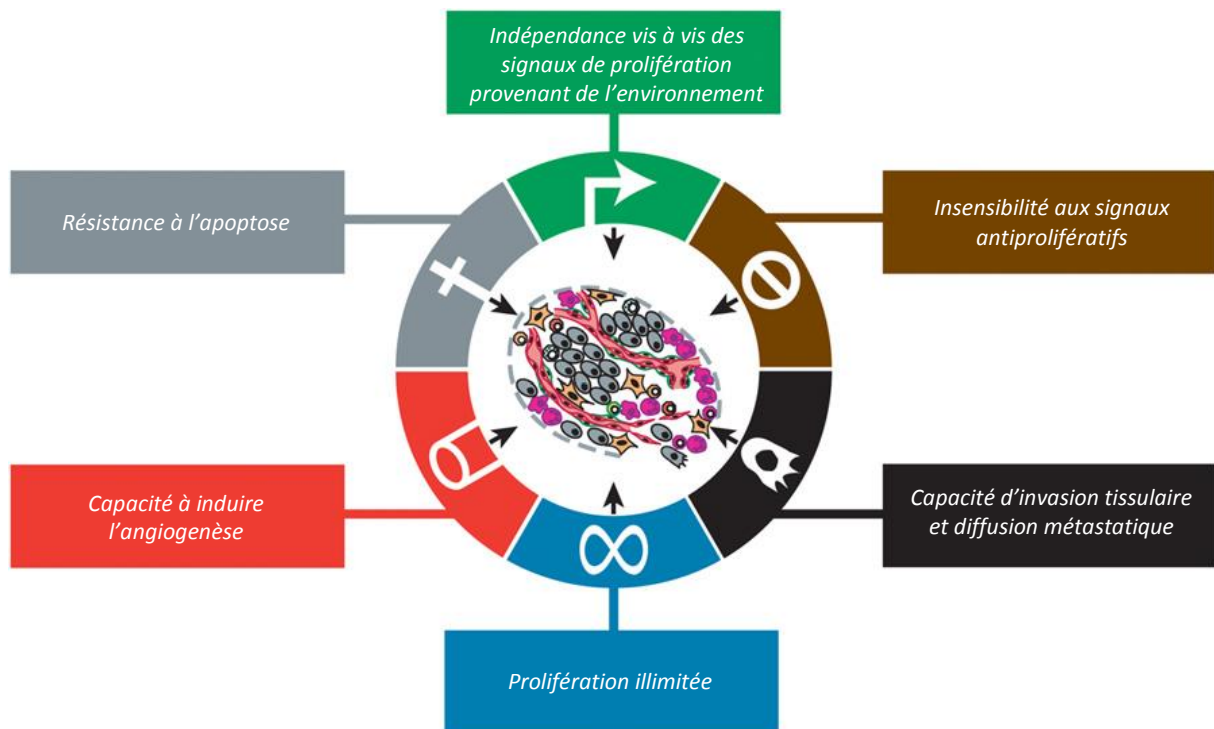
Indépendance vis à vis des signaux de prolifération provenant de l'environnement

Résistance à l'apoptose

Insensibilité aux signaux antiprolifératifs

Capacité à induire l'angiogenèse

Capacité d'invasion tissulaire et diffusion métastatique

Prolifération illimitée